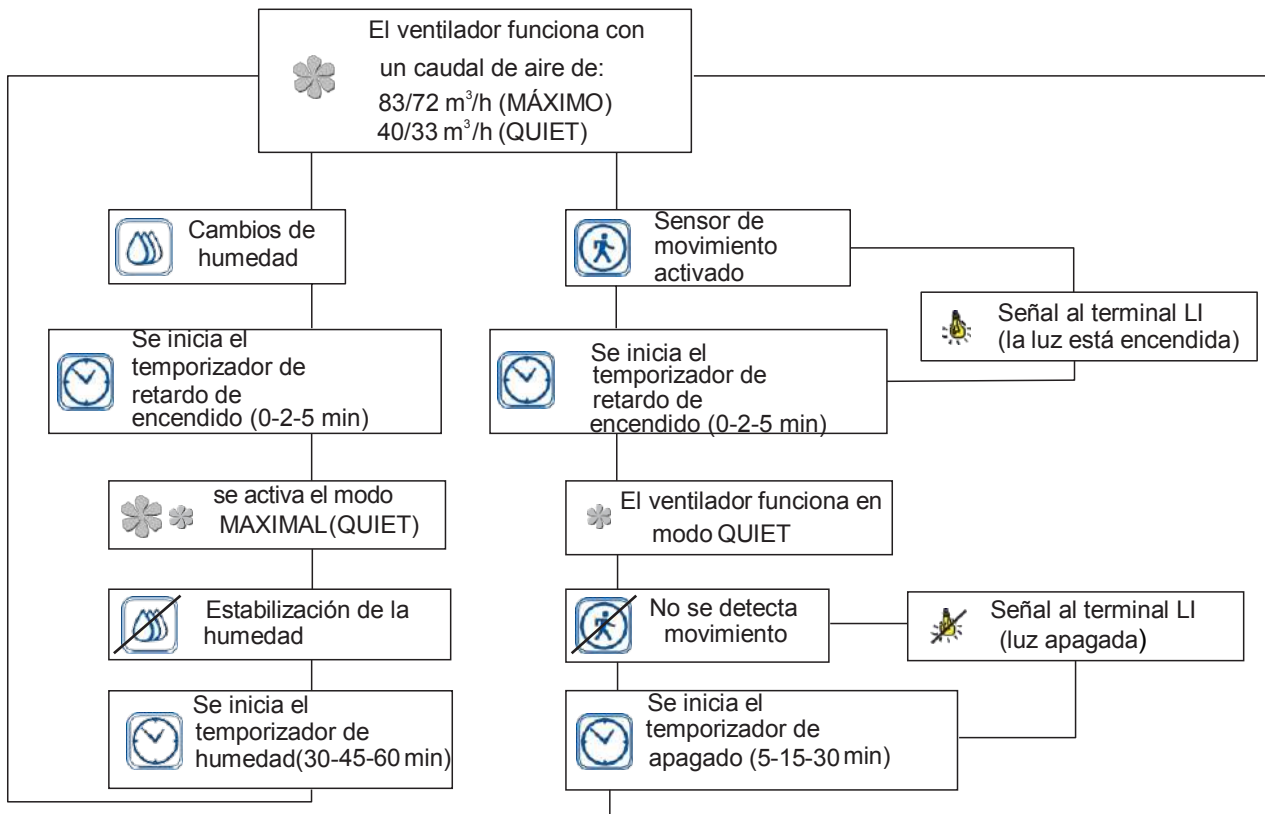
El ventilador funciona con un caudal de aire de:
83/72 $m^3$/h (MÁXIMO)
40/33 $m^3$/h (QUIET)

Cambios de humedad

Se inicia el temporizador de retardo de encendido (0-2-5 min)

se activa el modo MAXIMAL(QUIET)

Estabilización de la humedad

Se inicia el temporizador de humedad(30-45-60 min)

Sensor de movimiento activado

Señal al terminal LI (la luz está encendida)

Se inicia el temporizador de retardo de encendido (0-2-5 min)

El ventilador funciona en modo QUIET

No se detecta movimiento

Señal al terminal LI (luz apagada)

Se inicia el temporizador de apagado (5-15-30 min)